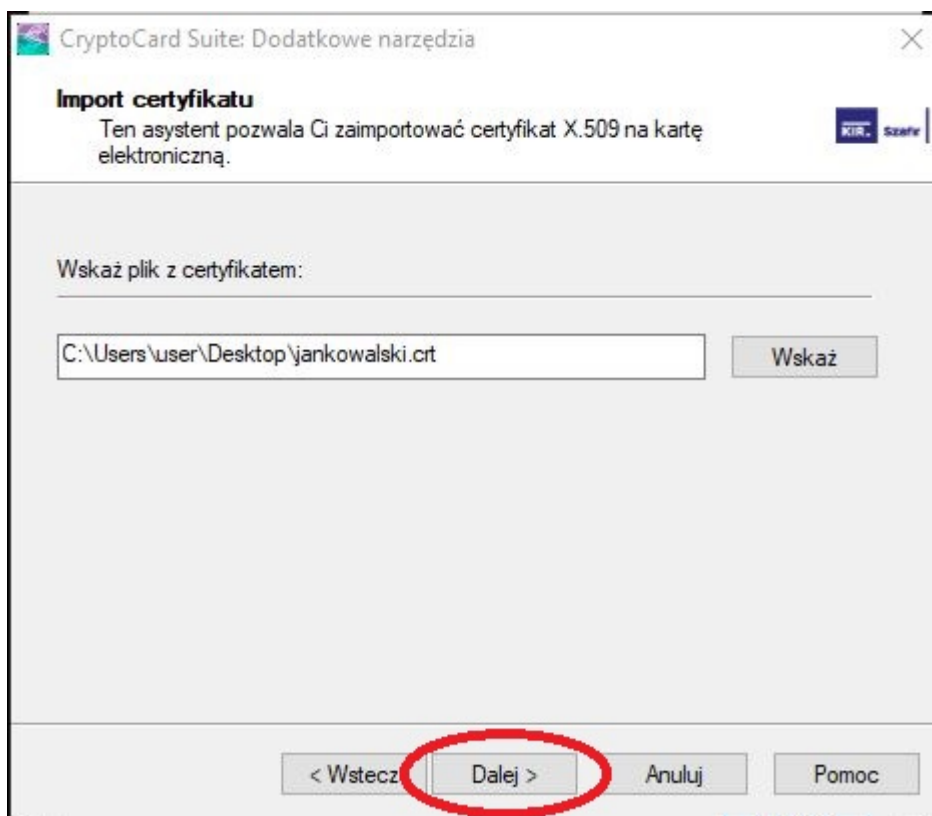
CryptoCard Suite: Dodatkowe narzędzia

Import certyfikatu
Ten asystent pozwala Ci zaimportować certyfikat X.509 na kartę elektroniczną.

KIR. Szafir

Wskaż plik z certyfikatem:

C:\Users\user\Desktop\jankowalski.crt

Wskaż

< Wstecz

Dalej >

Anuluj

Pomoc